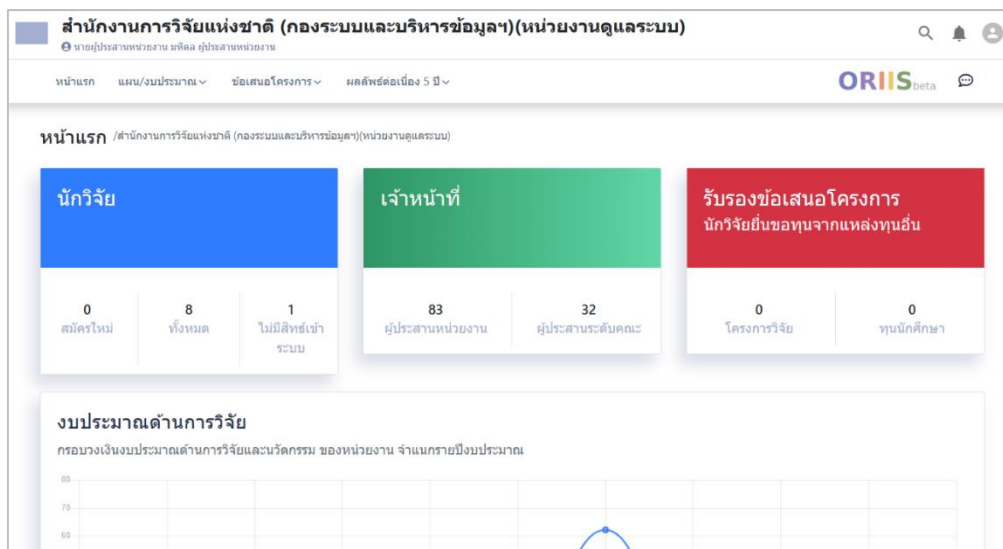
สำนักงานการวิจัยแห่งชาติ (กองระบบและบริหารข้อมูลฯ)(หน่วยงานดูแลระบบ)
นายผู้ประสานหน่วยงาน มหิดล ผู้ประสานหน่วยงาน

หน้าแรก แผน/งบประมาณ ข้อเสนอโครงการ ผลลัพธ์ต่อเนื่อง 5 ปี

ORIIS beta

หน้าแรก /สำนักงานการวิจัยแห่งชาติ (กองระบบและบริหารข้อมูลฯ)(หน่วยงานดูแลระบบ)

นักวิจัย

0
สมัครใหม่

8
ทั้งหมด

1
ไม่มีสิทธิ์เข้าระบบ

เจ้าหน้าที่

83
ผู้ประสานหน่วยงาน

32
ผู้ประสานระดับคณะ

รับรองข้อเสนอโครงการ
นักวิจัยยื่นขอทุนจากแหล่งทุนอื่น

0
โครงการวิจัย

0
ทุนนักศึกษา

งบประมาณด้านการวิจัย
กรอบวงเงินงบประมาณด้านการวิจัยและนวัตกรรม ของหน่วยงาน จำแนกรายปีงบประมาณ

80
70
60